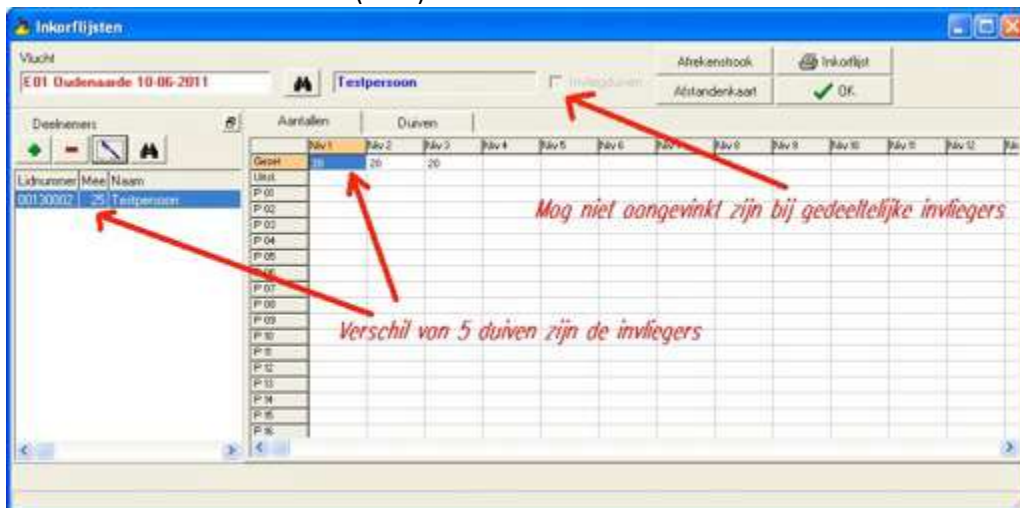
Inkorflijsten

Vlucht
E01 Oudenaarde 10-06-2011
Testpersoon
Invliegduiven
Afrekenstrook
Inkorflijst
Afstandenkaart
OK

Deelnemers

| Lidnummer | Mee | Naam |
|---|---|---|
| 00130002 | 25 | Testpersoon |

Aantallen
Duiven

| | Niv 1 | Niv 2 | Niv 3 | Niv 4 | Niv 5 | Niv 6 | Niv 7 | Niv 8 | Niv 9 | Niv 10 | Niv 11 | Niv 12 |
|---|---|---|---|---|---|---|---|---|---|---|---|---|
| Gezet | 20 | 20 | 20 | | | | | | | | | |
| Uitst. | | | | | | | | | | | | |
| P 01 | | | | | | | | | | | | |
| P 02 | | | | | | | | | | | | |
| P 03 | | | | | | | | | | | | |
| P 04 | | | | | | | | | | | | |
| P 05 | | | | | | | | | | | | |
| P 06 | | | | | | | | | | | | |
| P 07 | | | | | | | | | | | | |
| P 08 | | | | | | | | | | | | |
| P 09 | | | | | | | | | | | | |
| P 10 | | | | | | | | | | | | |
| P 11 | | | | | | | | | | | | |
| P 12 | | | | | | | | | | | | |
| P 13 | | | | | | | | | | | | |
| P 14 | | | | | | | | | | | | |
| P 15 | | | | | | | | | | | | |
| P 16 | | | | | | | | | | | | |

Mag niet aangevinkt zijn bij gedeeltelijke invliegers

Verschil van 5 duiven zijn de invliegers